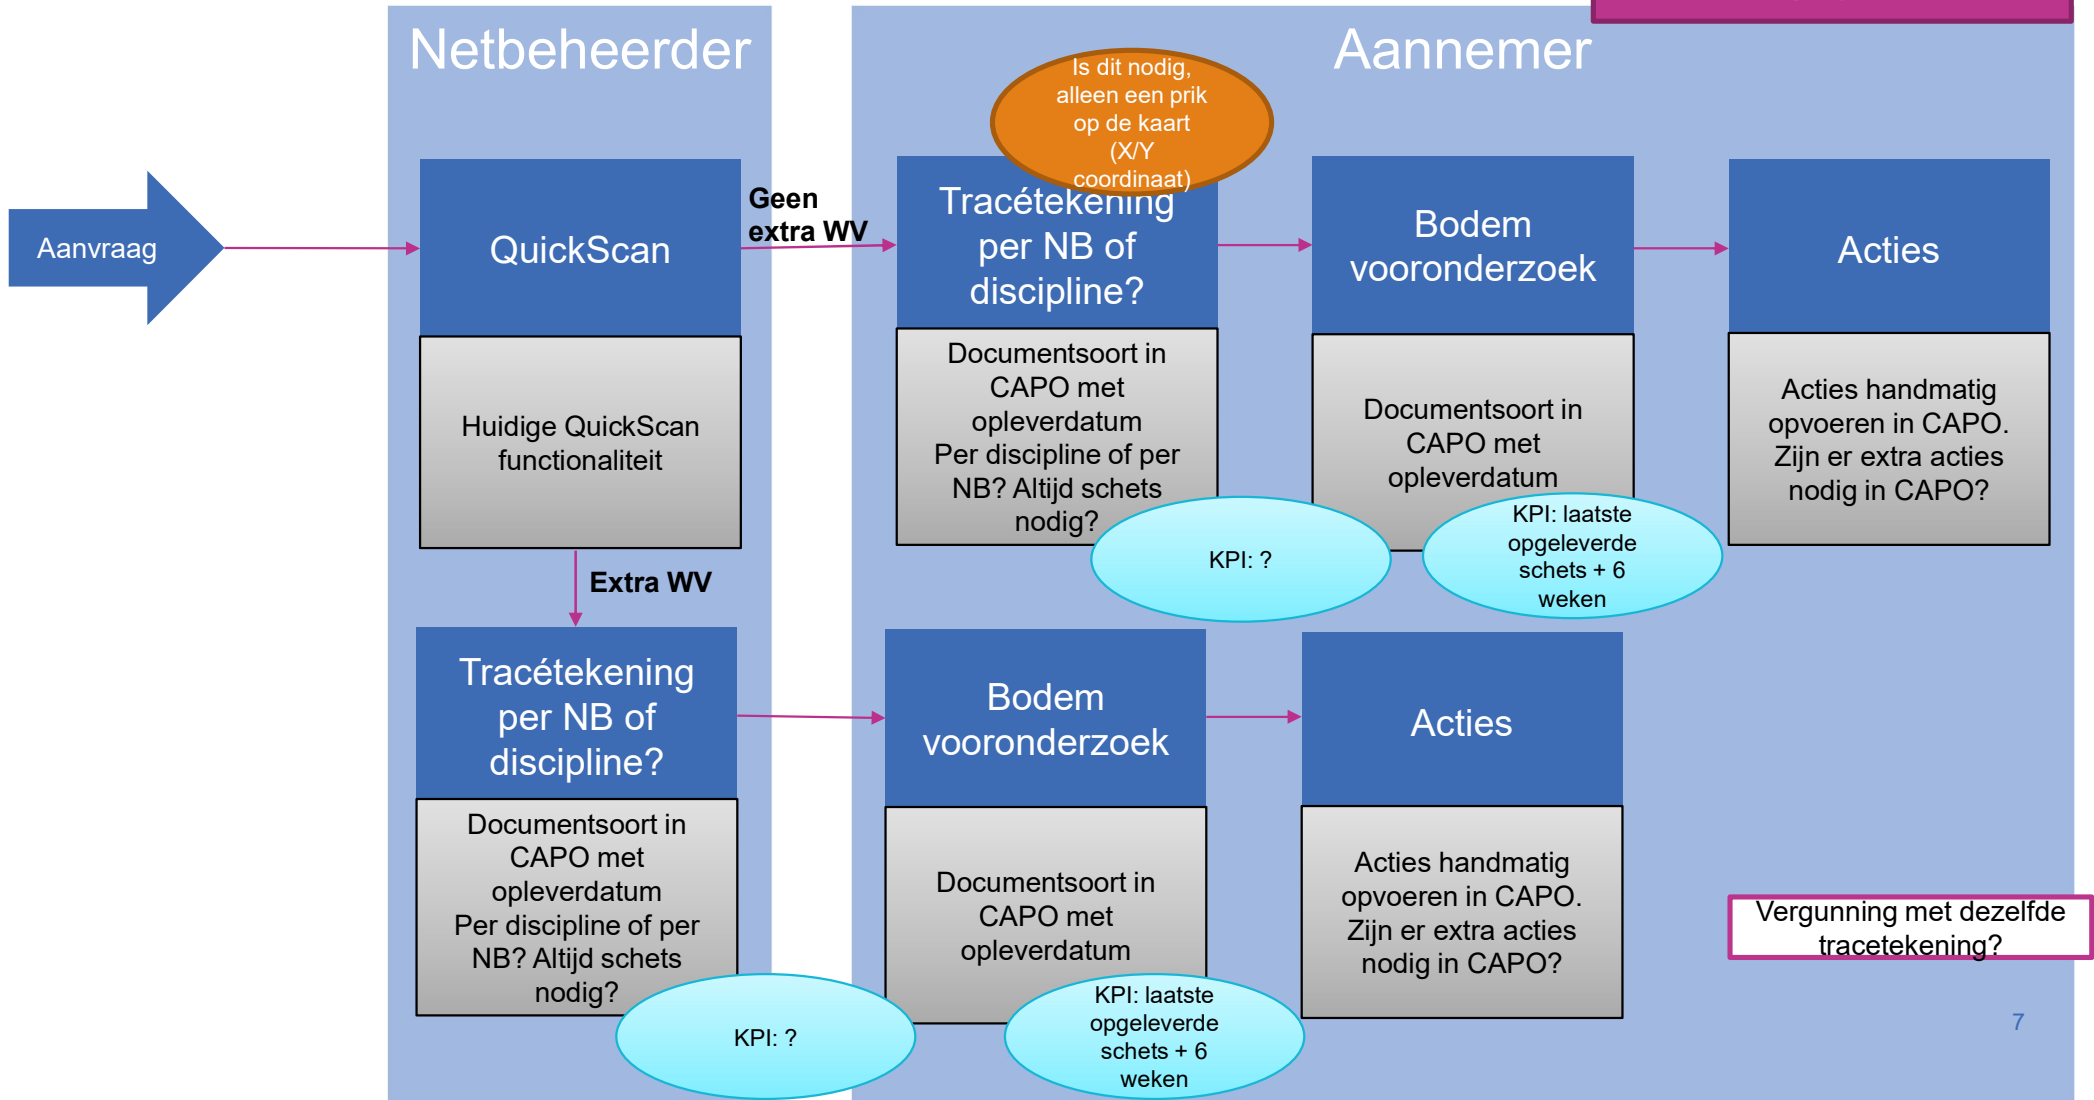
Netbeheerder

Aannemer

Aanvraag

QuickScan

Huidige QuickScan functionaliteit

Geen extra WV

Is dit nodig, alleen een prik op de kaart (X/Y coordinaat)

Tracétekening per NB of discipline?

Documentsoort in CAPO met opleverdatum Per discipline of per NB? Altijd schets nodig?

KPI: ?

Bodem vooronderzoek

Documentsoort in CAPO met opleverdatum

KPI: laatste opgeleverde schets + 6 weken

Acties

Acties handmatig opvoeren in CAPO. Zijn er extra acties nodig in CAPO?

Extra WV

Tracétekening per NB of discipline?

Documentsoort in CAPO met opleverdatum Per discipline of per NB? Altijd schets nodig?

KPI: ?

Bodem vooronderzoek

Documentsoort in CAPO met opleverdatum

KPI: laatste opgeleverde schets + 6 weken

Acties

Acties handmatig opvoeren in CAPO. Zijn er extra acties nodig in CAPO?

Vergunning met dezelfde tracetekening?

7